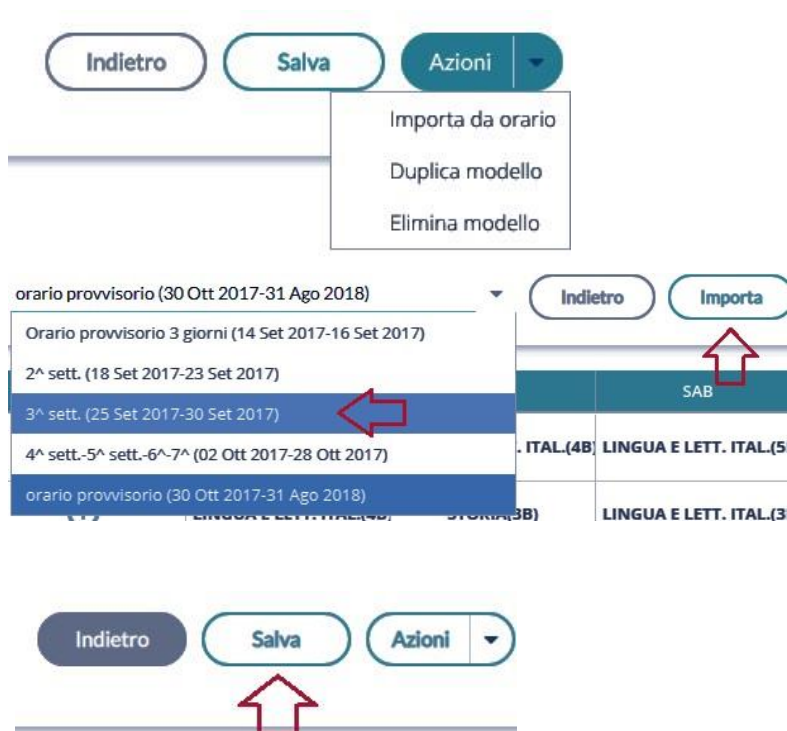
Indietro Salva Azioni

Importa da orario
Duplica modello
Elimina modello

orario provvisorio (30 Ott 2017-31 Ago 2018)

Indietro Importa

Orario provvisorio 3 giorni (14 Set 2017-16 Set 2017)
2^ sett. (18 Set 2017-23 Set 2017)
3^ sett. (25 Set 2017-30 Set 2017)
4^ sett.-5^ sett.-6^-7^ (02 Ott 2017-28 Ott 2017)
orario provvisorio (30 Ott 2017-31 Ago 2018)

SAB

. ITAL.(4B) LINGUA E LETT. ITAL.(5

LINGUA E LETT. ITAL.(4B) STORIA(3B) LINGUA E LETT. ITAL.(3

Indietro Salva Azioni